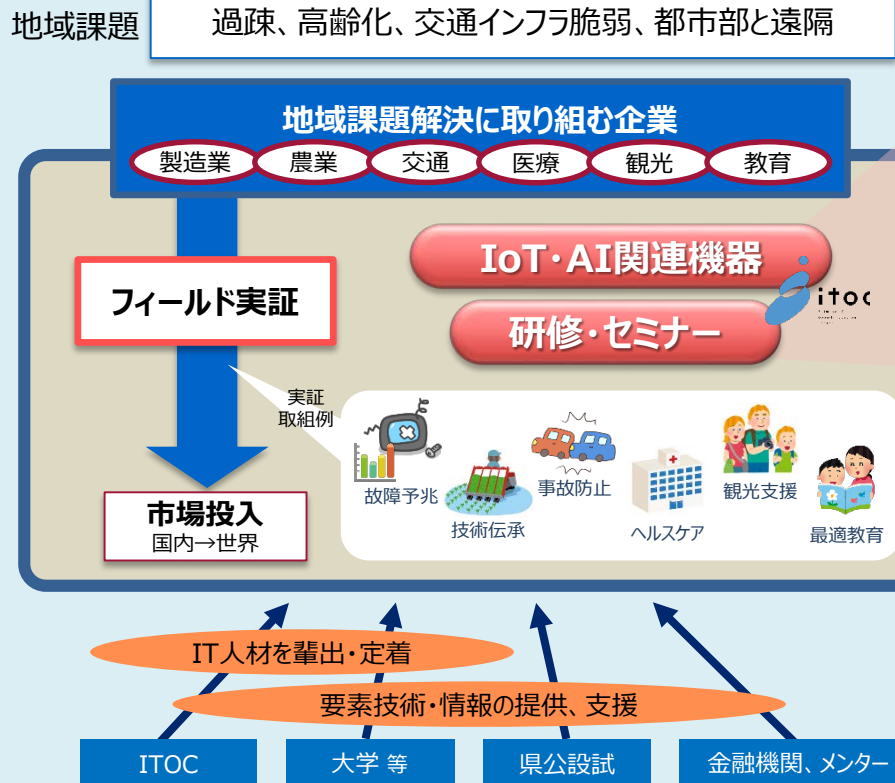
地域課題

過疎、高齢化、交通インフラ脆弱、都市部と遠隔

地域課題解決に取り組む企業

製造業 農業 交通 医療 観光 教育

IoT・AI関連機器

itoc

研修・セミナー

フィールド実証

実証取組例

故障予兆

技術伝承

事故防止

ヘルスケア

観光支援

最適教育

市場投入
国内→世界

IT人材を輩出・定着

要素技術・情報の提供、支援

ITOC

大学 等

県公設試

金融機関、メンター